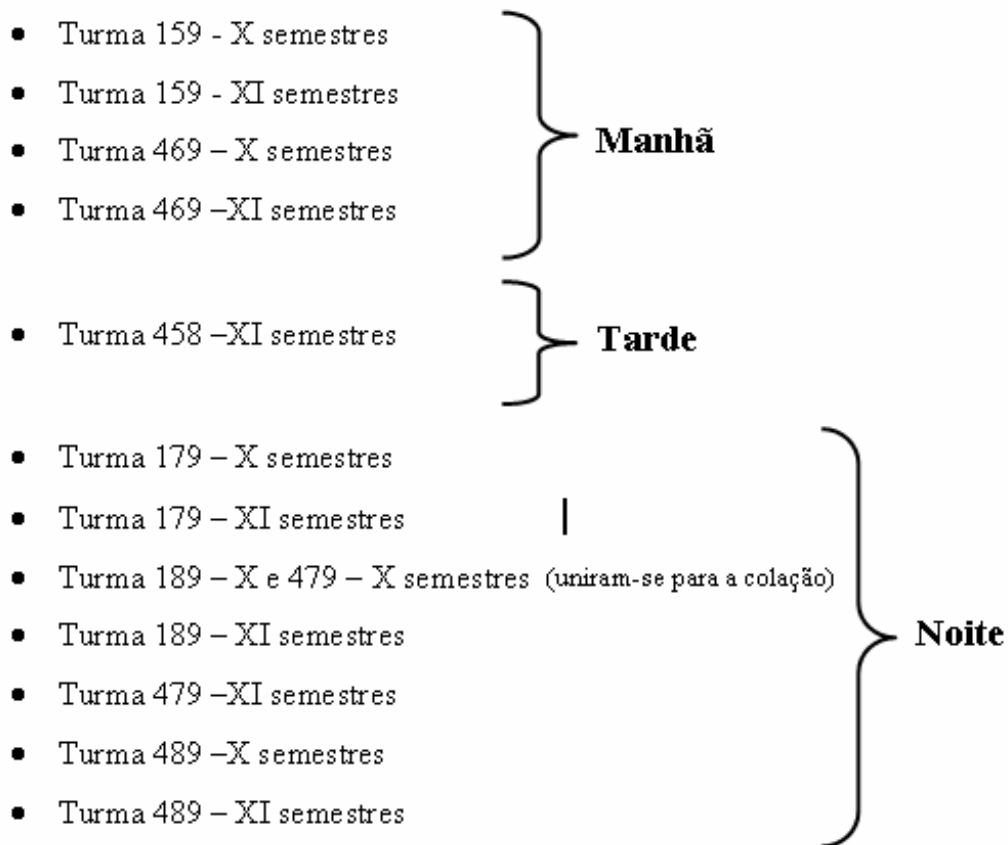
- Turma 159 - X semestres
- Turma 159 - XI semestres
- Turma 469 – X semestres
- Turma 469 –XI semestres

Manhã

- Turma 458 –XI semestres

Tarde

- Turma 179 – X semestres
- Turma 179 – XI semestres
- Turma 189 – X e 479 – X semestres (uniram-se para a colação)
- Turma 189 – XI semestres
- Turma 479 –XI semestres
- Turma 489 –X semestres
- Turma 489 – XI semestres

Noite